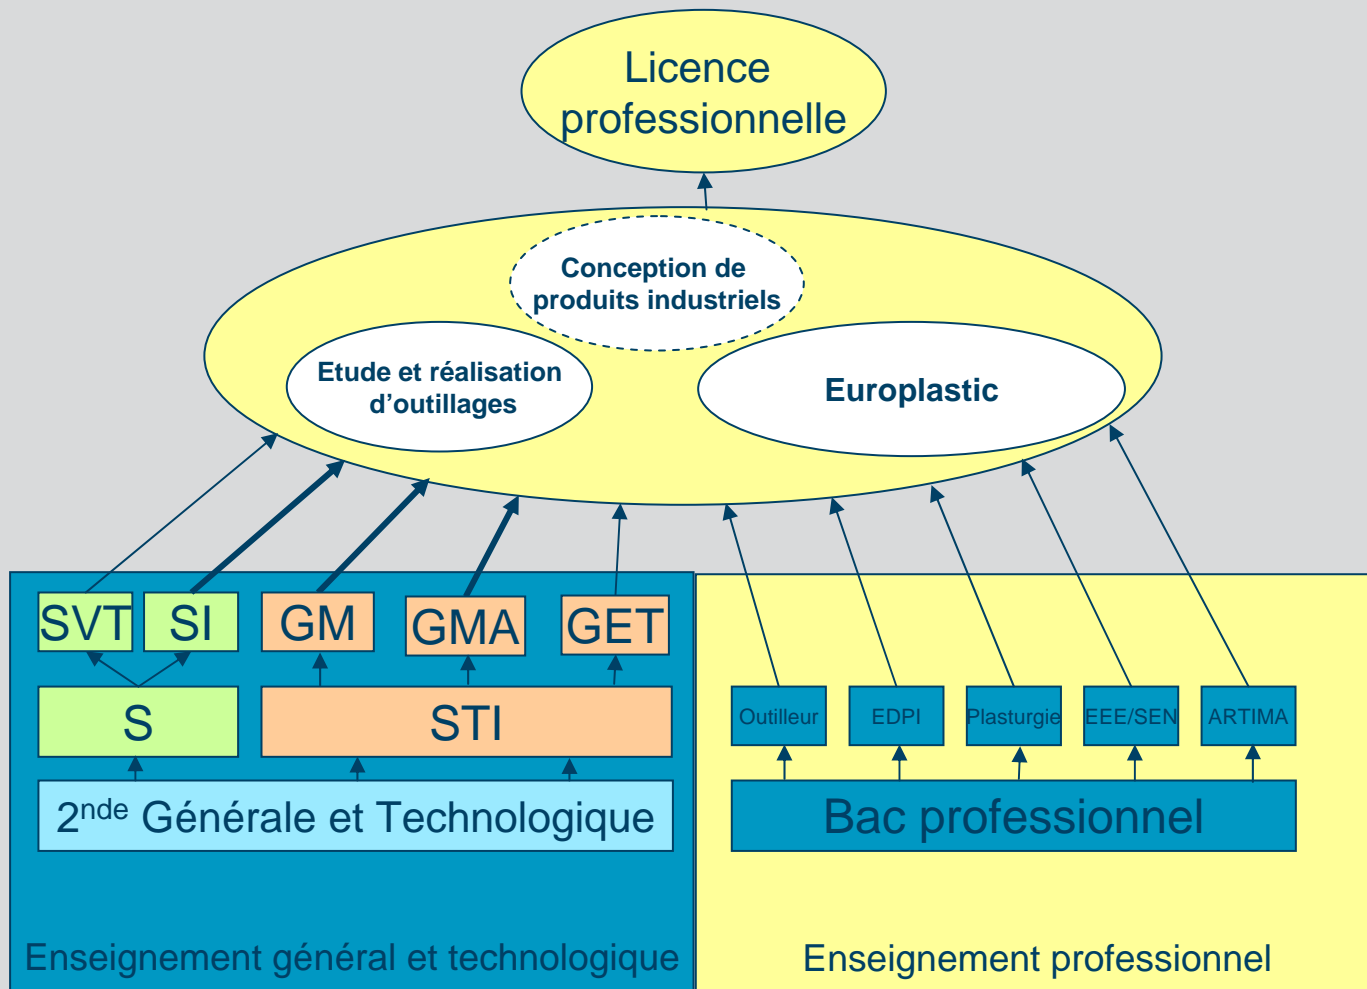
Licence professionnelle

Conception de produits industriels

Etude et réalisation d’outillages

Europlastic

SVT

SI

GM

GMA

GET

S

STI

2$^{nde}$ Générale et Technologique

Outilleur

EDPI

Plasturgie

EEE/SEN

ARTIMA

Bac professionnel

Enseignement général et technologique

Enseignement professionnel